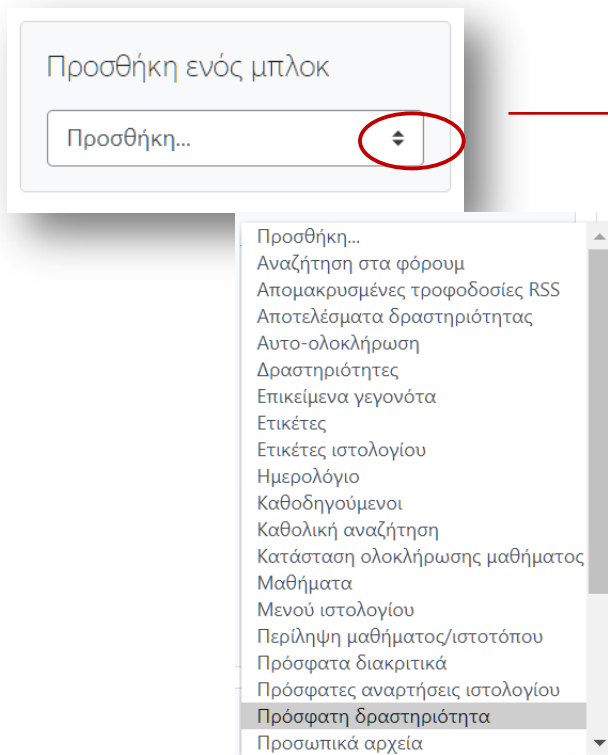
Προσθήκη ενός μπλοκ

Προσθήκη...

Προσθήκη...
Αναζήτηση στα φόρουμ
Απομακρυσμένες τροφοδοσίες RSS
Αποτελέσματα δραστηριότητας
Αυτο-ολοκλήρωση
Δραστηριότητες
Επικείμενα γεγονότα
Ετικέτες
Ετικέτες ιστολογίου
Ημερολόγιο
Καθοδηγούμενοι
Καθολική αναζήτηση
Κατάσταση ολοκλήρωσης μαθήματος
Μαθήματα
Μενού ιστολογίου
Περίληψη μαθήματος/ιστοτόπου
Πρόσφατα διακριτικά
Πρόσφατες αναρτήσεις ιστολογίου
Πρόσφατη δραστηριότητα
Προσωπικά αρχεία